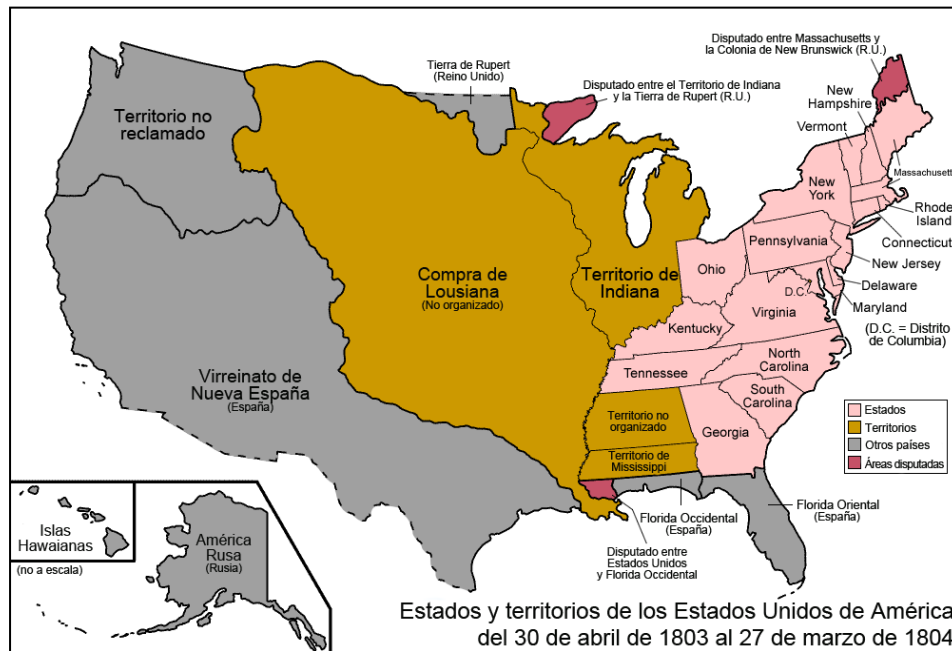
Disputado entre Massachusetts y la Colonia de New Brunswick (R.U.)

Tierra de Rupert (Reino Unido)

Disputado entre el Territorio de Indiana y la Tierra de Rupert (R.U.)

Territorio no reclamado

New Hampshire

Vermont

Massachusett

New York

Rhode Island

Connecticut

Pennsylvania

New Jersey

Delaware

Maryland

(D.C. = Distrito de Columbia)

D.C.

Ohio

Virginia

Kentucky

North Carolina

Tennessee

South Carolina

Georgia

Compra de Lousiana
(No organizado)

Territorio de Indiana

Virreinato de Nueva España
(España)

Territorio no organizado

Territorio de Mississippi

Estados
Territorios
Otros países
Áreas disputadas

Florida Oriental (España)

Florida Occidental (España)

Disputado entre Estados Unidos y Florida Occidental

Islas Hawaianas
(no a escala)

América Rusa
(Rusia)

Estados y territorios de los Estados Unidos de América
del 30 de abril de 1803 al 27 de marzo de 1804